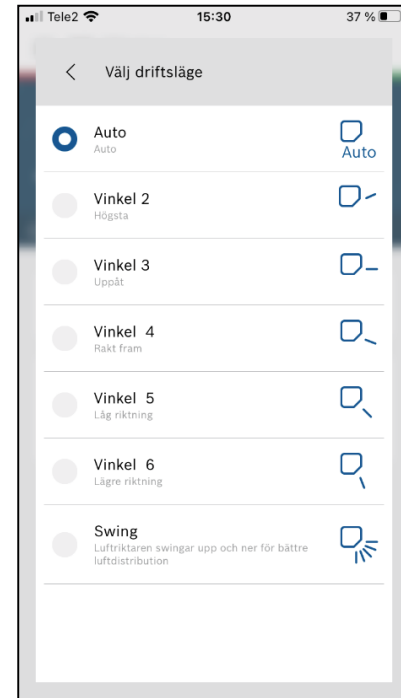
Tele2 15:30 37 %

<

Välj driftsläge

Auto
Auto

Auto

Vinkel 2
Högsta

Vinkel 3
Uppåt

Vinkel 4
Rakt fram

Vinkel 5
Låg riktning

Vinkel 6
Lägre riktning

Swing
Luftriktaren swingar upp och ner för bättre luftdistribution